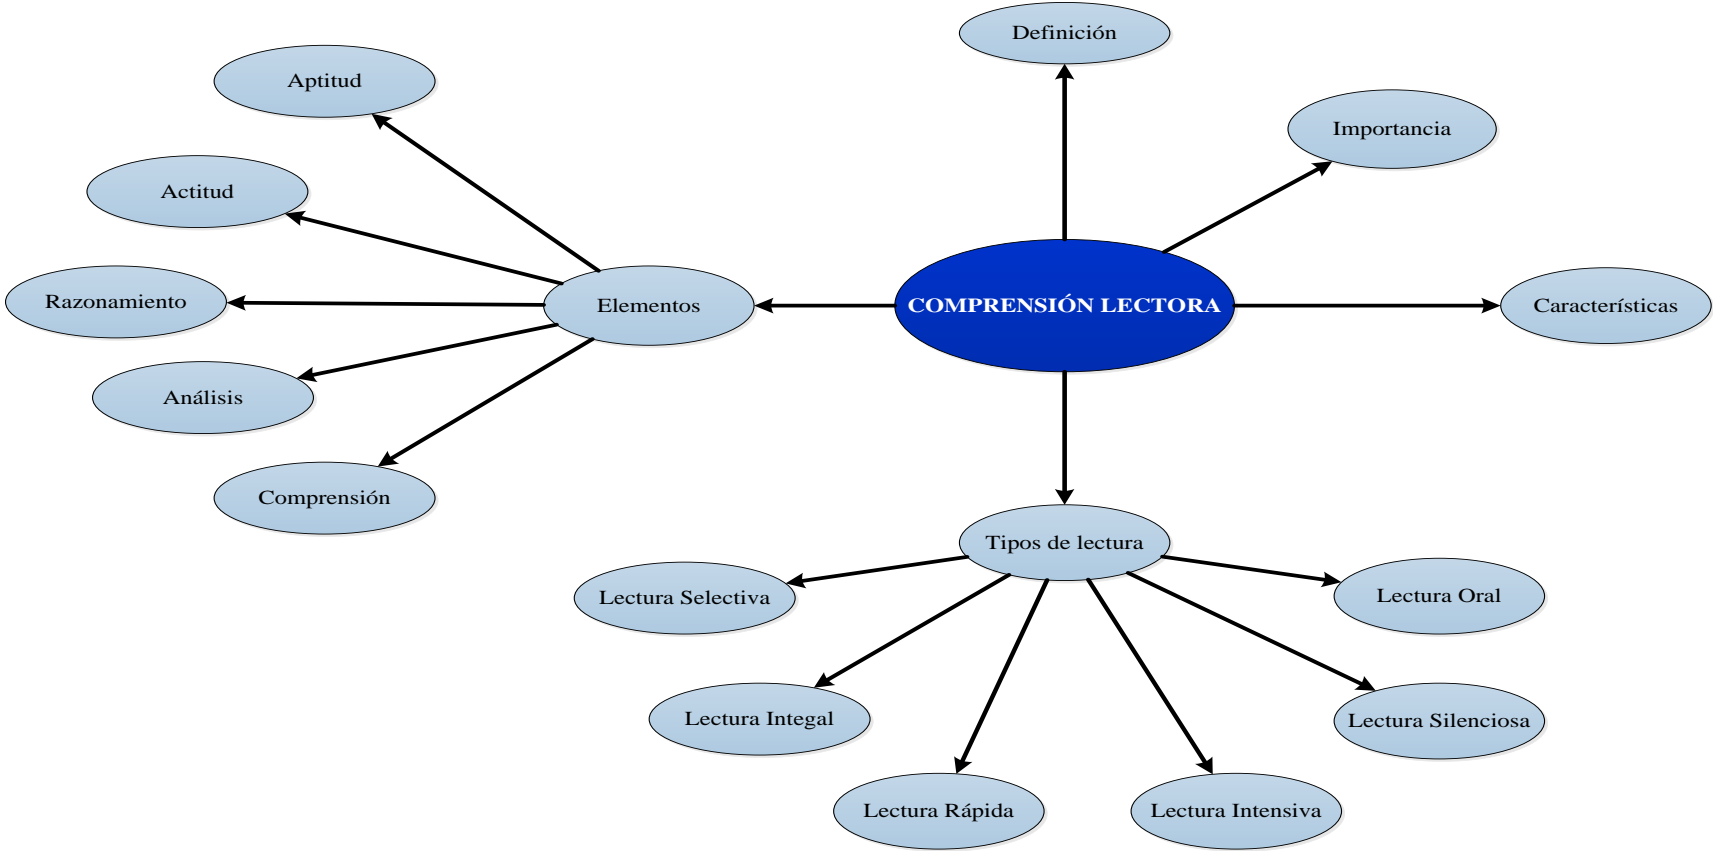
COMPRENSIÓN LECTORA

Definición

Importancia

Características

Elementos

Aptitud

Actitud

Razonamiento

Análisis

Comprensión

Tipos de lectura

Lectura Selectiva

Lectura Integal

Lectura Rápida

Lectura Intensiva

Lectura Silenciosa

Lectura Oral